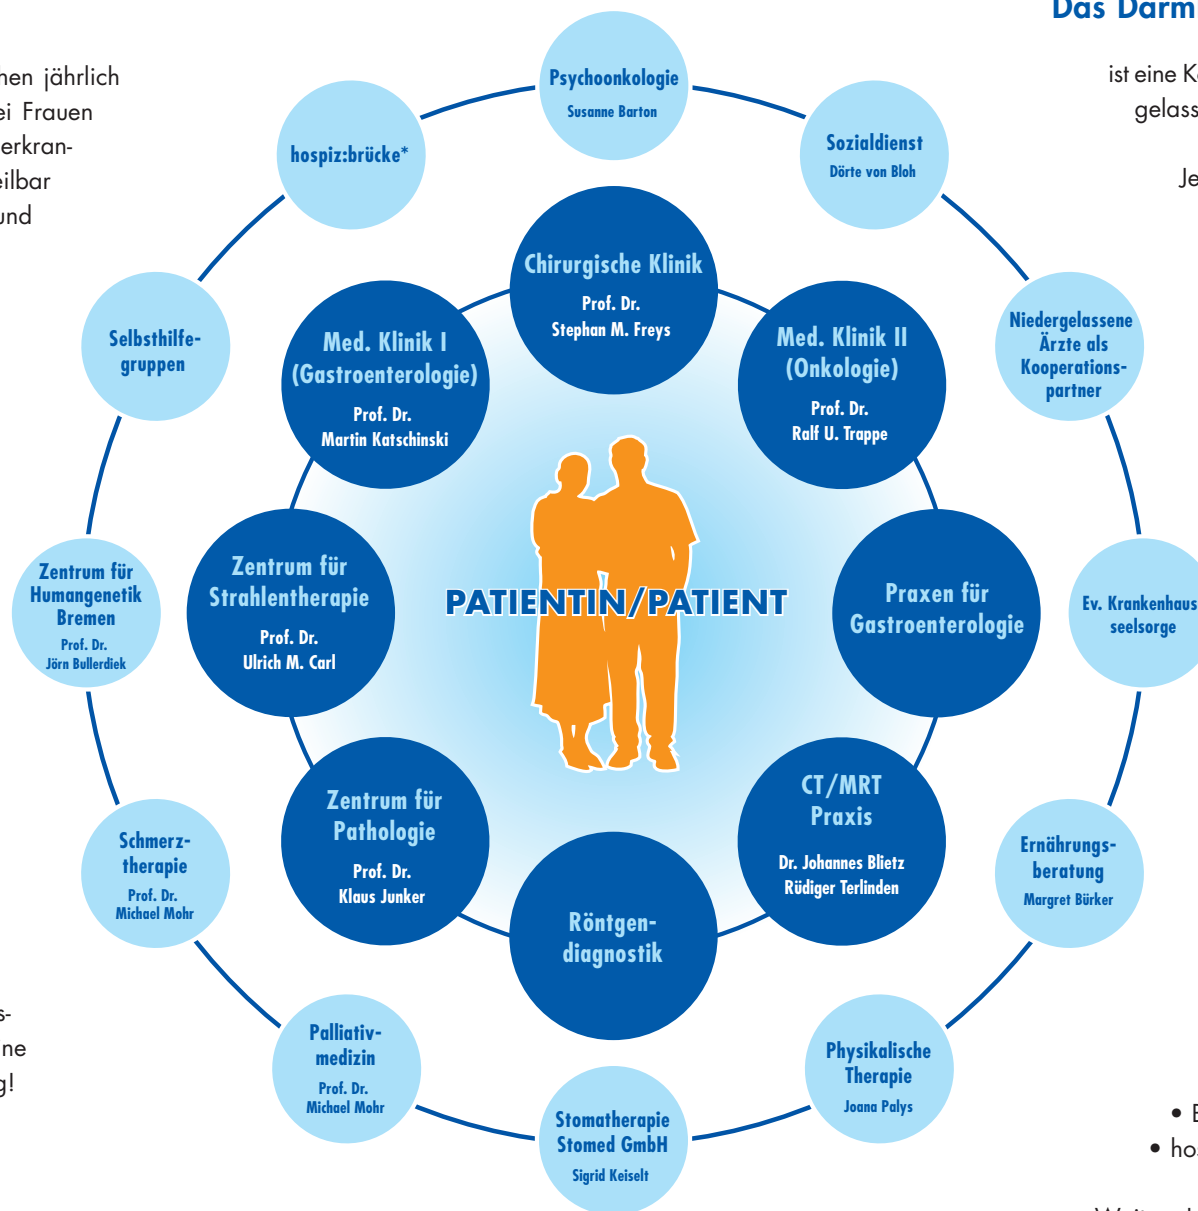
Das Darm

hen jährlich
ei Frauen
erkran-
eilbar
und

ist eine K
gelass

Je

Psychoonkologie
Susanne Barton

hospiz:brücke*

Sozialdienst
Dörte von Bloh

Chirurgische Klinik
Prof. Dr.
Stephan M. Freys

Med. Klinik I
(Gastroenterologie)
Prof. Dr.
Martin Katschinski

Med. Klinik II
(Onkologie)
Prof. Dr.
Ralf U. Trappe

Selbsthilfegruppen

Niedergelassene Ärzte als Kooperationspartner

Zentrum für Strahlentherapie
Prof. Dr.
Ulrich M. Carl

PATIENTIN/PATIENT

Praxen für Gastroenterologie

Zentrum für Humangenetik Bremen
Prof. Dr.
Jörn Bullerdiek

Ev. Krankenhausseelsorge

Zentrum für Pathologie
Prof. Dr.
Klaus Junker

CT/MRT Praxis
Dr. Johannes Blietz
Rüdiger Terlinden

Röntgendiagnostik

Schmerztherapie
Prof. Dr.
Michael Mohr

Ernährungsberatung
Margret Bürker

s-
ne
g!

Palliativmedizin
Prof. Dr.
Michael Mohr

Physikalische Therapie
Joana Palys

Stomatherapie
Stomed GmbH
Sigrid Keiselt

• E
• ho